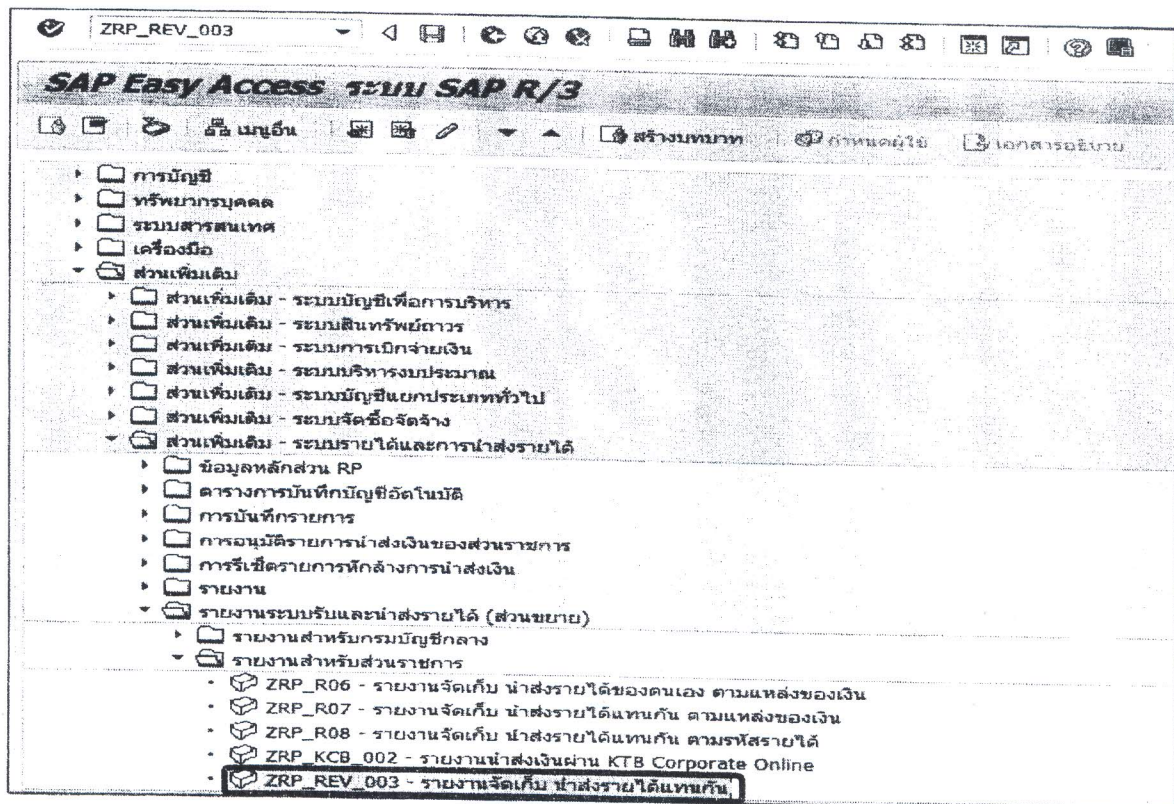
ZRP_REV_003

SAP Easy Access ระบบ SAP R/3

เมนูอื่น สร้างบทบาท กำหนดผู้ใช้ เอกสารอธิบาย

การบัญชี
ทรัพยากรบุคคล
ระบบสารสนเทศ
เครื่องมือ
ส่วนเพิ่มเติม
ส่วนเพิ่มเติม - ระบบบัญชีเพื่อการบริหาร
ส่วนเพิ่มเติม - ระบบสินทรัพย์ถาวร
ส่วนเพิ่มเติม - ระบบการเบิกจ่ายเงิน
ส่วนเพิ่มเติม - ระบบบริหารงบประมาณ
ส่วนเพิ่มเติม - ระบบบัญชีแยกประเภททั่วไป
ส่วนเพิ่มเติม - ระบบจัดซื้อจัดจ้าง
ส่วนเพิ่มเติม - ระบบรายได้และการนำส่งรายได้
ข้อมูลหลักส่วน RP
ตารางการบันทึกบัญชีอัตโนมัติ
การบันทึกรายการ
การอนุมัติรายการนำส่งเงินของส่วนราชการ
การรีเซ็ตรายการหักล้างการนำส่งเงิน
รายงาน
รายงานระบบรับและนำส่งรายได้ (ส่วนขยาย)
รายงานสำหรับกรมบัญชีกลาง
รายงานสำหรับส่วนราชการ
ZRP_R06 - รายงานจัดเก็บ นำส่งรายได้ของตนเอง ตามแหล่งของเงิน
ZRP_R07 - รายงานจัดเก็บ นำส่งรายได้แทนกัน ตามแหล่งของเงิน
ZRP_R08 - รายงานจัดเก็บ นำส่งรายได้แทนกัน ตามรหัสรายได้
ZRP_KCB_002 - รายงานนำส่งเงินผ่าน KTB Corporate Online
ZRP_REV_003 - รายงานจัดเก็บ นำส่งรายได้แทนกัน